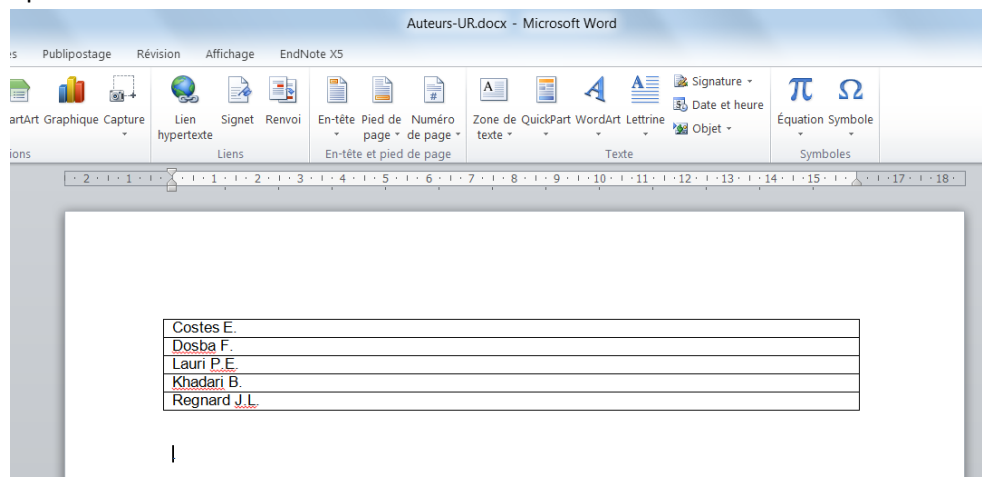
Auteurs-UR.docx - Microsoft Word

es Publipostage Révision Affichage EndNote X5

artArt Graphique Capture
ions

Lien hypertexte Signet Renvoi
Liens

En-tête Pied de page Numéro de page
En-tête et pied de page

Zone de texte QuickPart WordArt Lettrine
Signature
Date et heure
Objet
Texte

Équation Symbole
Symboles

· 2 · 1 · 1 · 1 · 2 · 3 · 4 · 5 · 6 · 7 · 8 · 9 · 10 · 11 · 12 · 13 · 14 · 15 · 17 · 18 ·

| Costes E. |
|---|
| Dosba F. |
| Lauri P.E. |
| Khadari B. |
| Regnard J.L. |